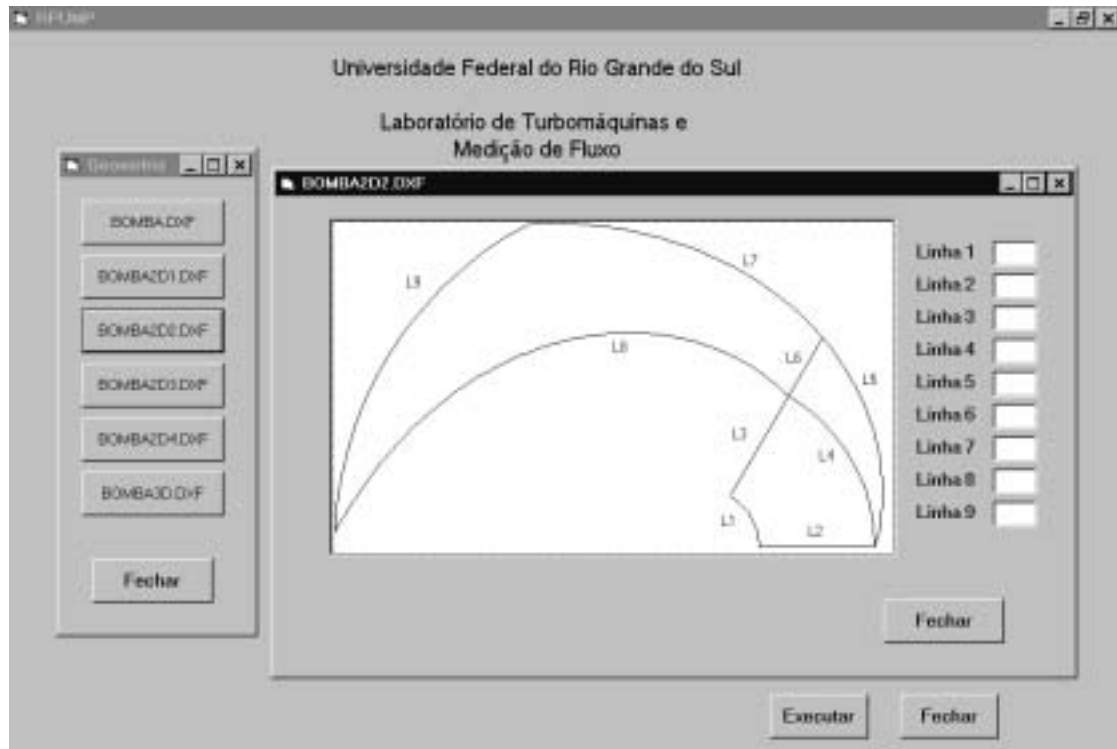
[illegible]

Universidade Federal do Rio Grande do Sul

Laboratório de Turbomáquinas e Medição de Fluxo

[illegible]

BOMBA.DXF

BOMBA2D1.DXF

BOMBA2D2.DXF

BOMBA2D3.DXF

BOMBA2D4.DXF

BOMBA3D.DXF

Fechar

BOMBA2D2.DXF

L9

L7

L8

L6

L5

L3

L4

L1

L2

Linha 1

Linha 2

Linha 3

Linha 4

Linha 5

Linha 6

Linha 7

Linha 8

Linha 9

Fechar

Executar

Fechar